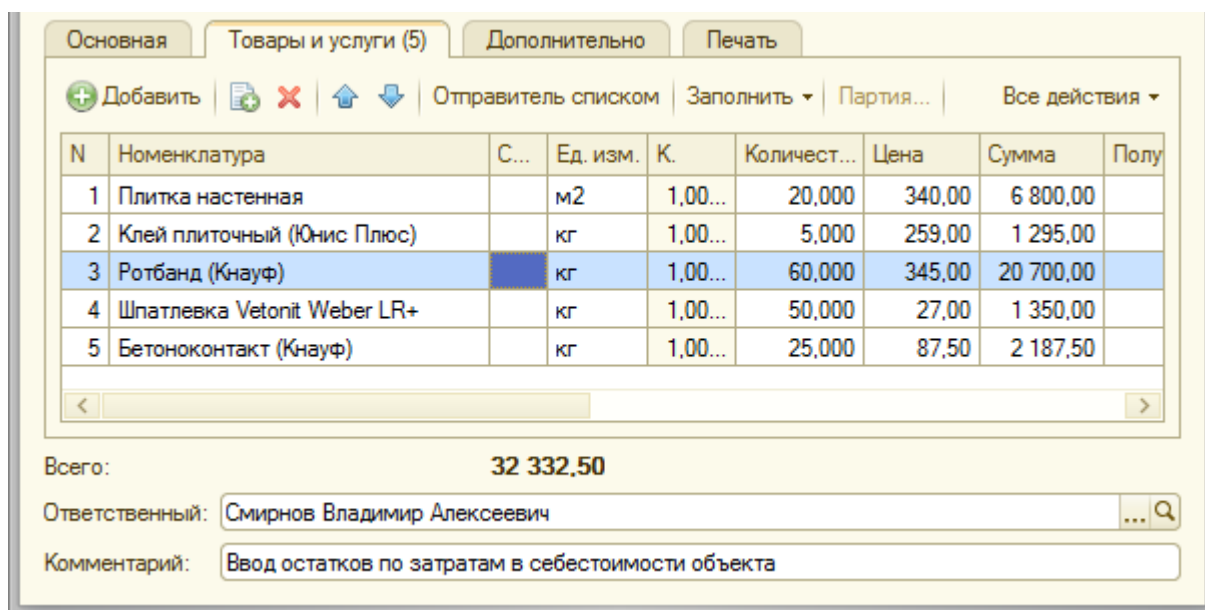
Основная | Товары и услуги (5) | Дополнительно | Печать

Добавить | Отправитель списком | Заполнить ▾ | Партия... | Все действия ▾

| N | Номенклатура | С... | Ед. изм. | К. | Количест... | Цена | Сумма | Полу |
|---|---|---|---|---|---|---|---|---|
| 1 | Плитка настенная | | м2 | 1,00... | 20,000 | 340,00 | 6 800,00 | |
| 2 | Клей плиточный (Юнис Плюс) | | кг | 1,00... | 5,000 | 259,00 | 1 295,00 | |
| 3 | Ротбанд (Кнауф) | | кг | 1,00... | 60,000 | 345,00 | 20 700,00 | |
| 4 | Шпатлевка Vetonit Weber LR+ | | кг | 1,00... | 50,000 | 27,00 | 1 350,00 | |
| 5 | Бетоноконтакт (Кнауф) | | кг | 1,00... | 25,000 | 87,50 | 2 187,50 | |

Всего: 32 332,50

Ответственный: Смирнов Владимир Алексеевич

Комментарий: Ввод остатков по затратам в себестоимости объекта